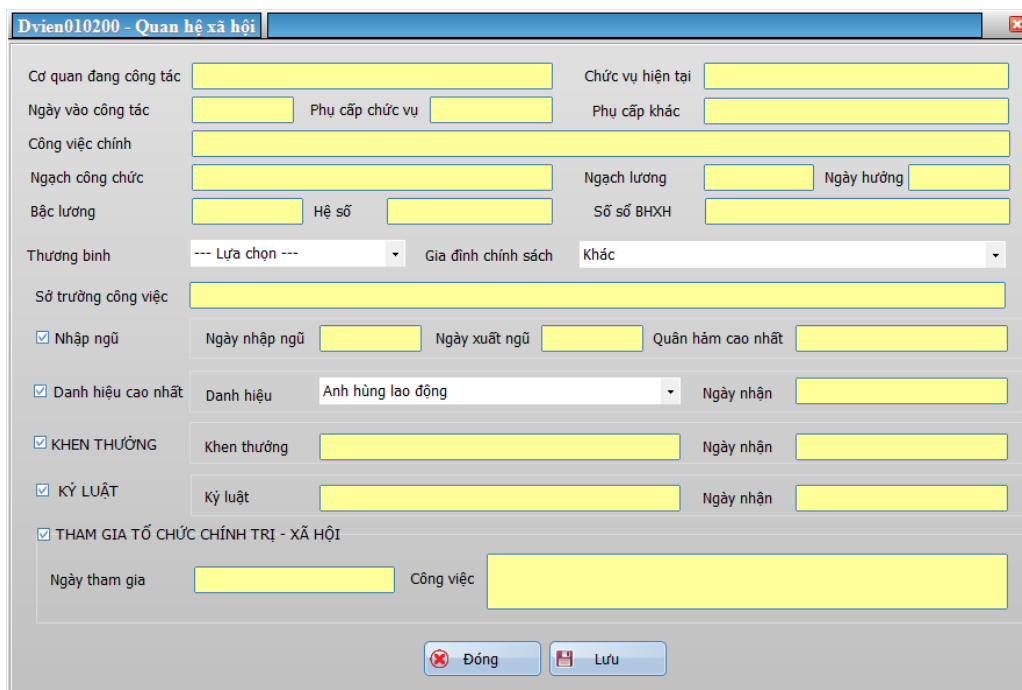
Dvien010200 - Quan hệ xã hội

Cơ quan đang công tác
Chức vụ hiện tại
Ngày vào công tác
Phụ cấp chức vụ
Phụ cấp khác
Công việc chính
Ngạch công chức
Ngạch lương
Ngày hưởng
Bậc lương
Hệ số
Số sổ BHXH
Thương binh
--- Lựa chọn ---
Gia đình chính sách
Khác
Sở trường công việc
☑ Nhập ngũ
Ngày nhập ngũ
Ngày xuất ngũ
Quân hàm cao nhất
☑ Danh hiệu cao nhất
Danh hiệu
Anh hùng lao động
Ngày nhận
☑ KHEN THƯỞNG
Khen thưởng
Ngày nhận
☑ KỶ LUẬT
Kỷ luật
Ngày nhận
☑ THAM GIA TỔ CHỨC CHÍNH TRỊ - XÃ HỘI
Ngày tham gia
Công việc
Đóng
Lưu